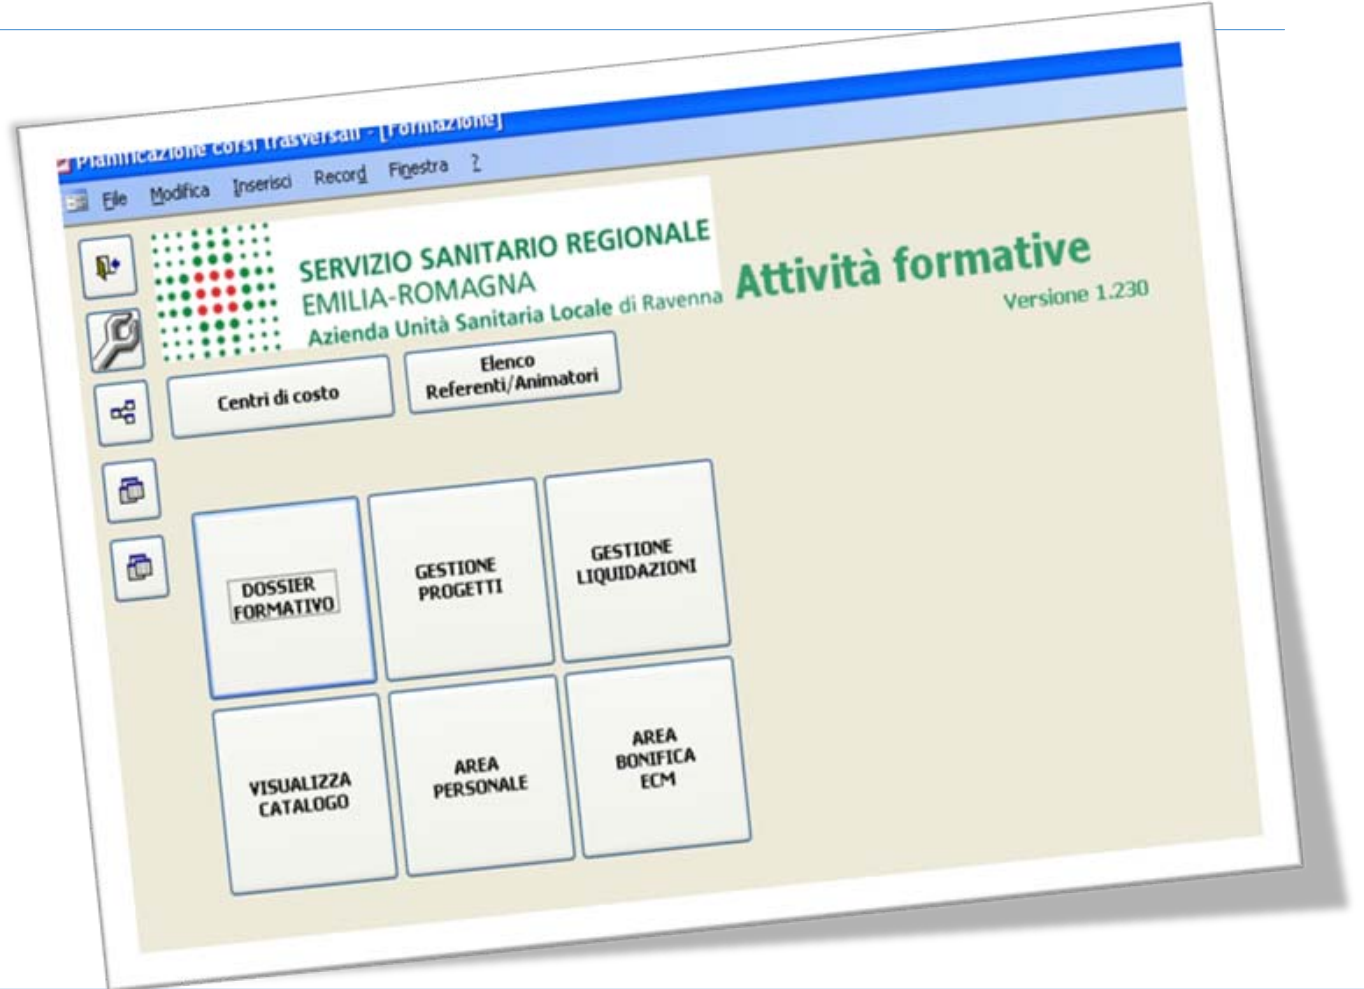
Pianificazione corsi trasversali - [Formazione]

File Modifica Inserisci Record Finestra ?

SERVIZIO SANITARIO REGIONALE
EMILIA-ROMAGNA
Azienda Unità Sanitaria Locale di Ravenna

Attività formative

Versione 1.230

Centri di costo

Elenco Referenti/Animatori

DOSSIER FORMATIVO

GESTIONE PROGETTI

GESTIONE LIQUIDAZIONI

VISUALIZZA CATALOGO

AREA PERSONALE

AREA BONIFICA ECM